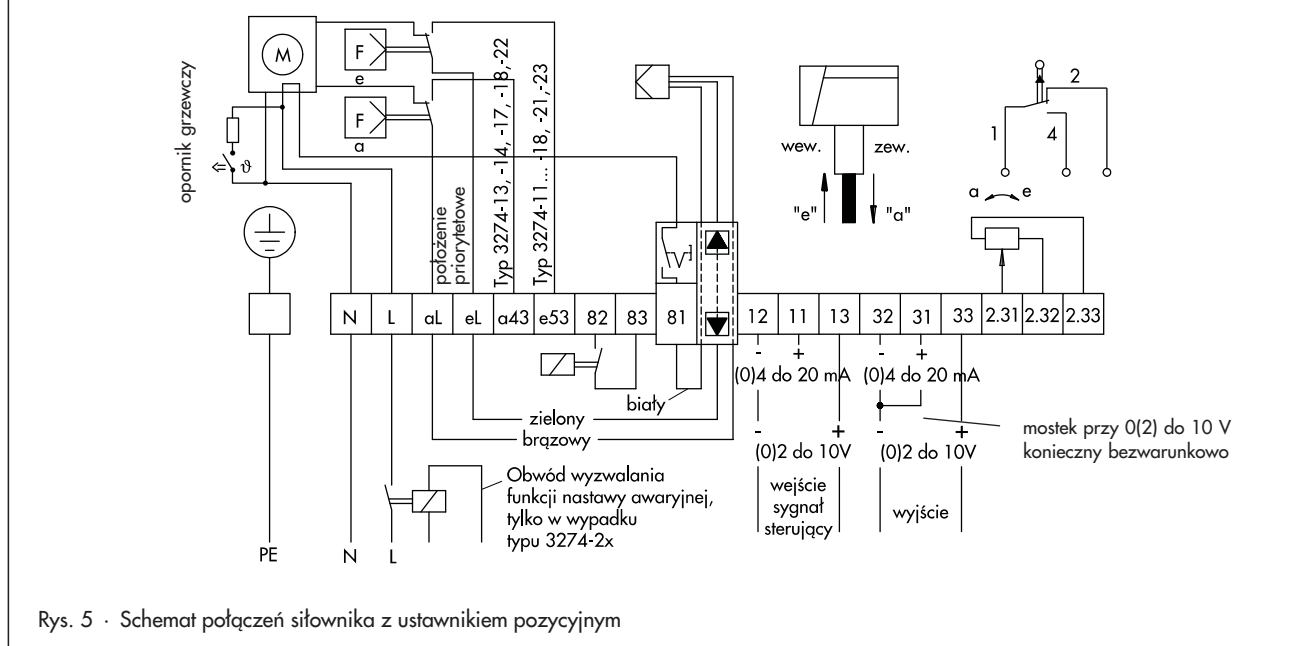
opornik grzewczy

M

F

e

F

a

ϑ

położenie priorytetowe

Typ 3274-13, -14, -17, -18, -22

Typ 3274-11... -18, -21, -23

wew.

zew.

"e"

"a"

1

2

4

a

e

| | N | L | aL | eL | a43 | e53 | 82 | 83 | 81 | 12 | 11 | 13 | 32 | 31 | 33 | 2.31 | 2.32 | 2.33 |
|---|---|---|---|---|---|---|---|---|---|---|---|---|---|---|---|---|---|---|

-
+
(0)4 do 20 mA

-
+
(0)4 do 20 mA

biały

zielony

brązowy

-
+
(0)2 do 10V

-
+
(0)2 do 10V

mostek przy 0(2) do 10 V konieczny bezwarunkowo

Obwód wyzwalania funkcji nastawy awaryjnej, tylko w wypadku typu 3274-2x

wejście sygnał sterujący

wyjście

PE

N

L

Rys. 5 · Schemat połączeń siłownika z ustawnikiem pozycyjnym